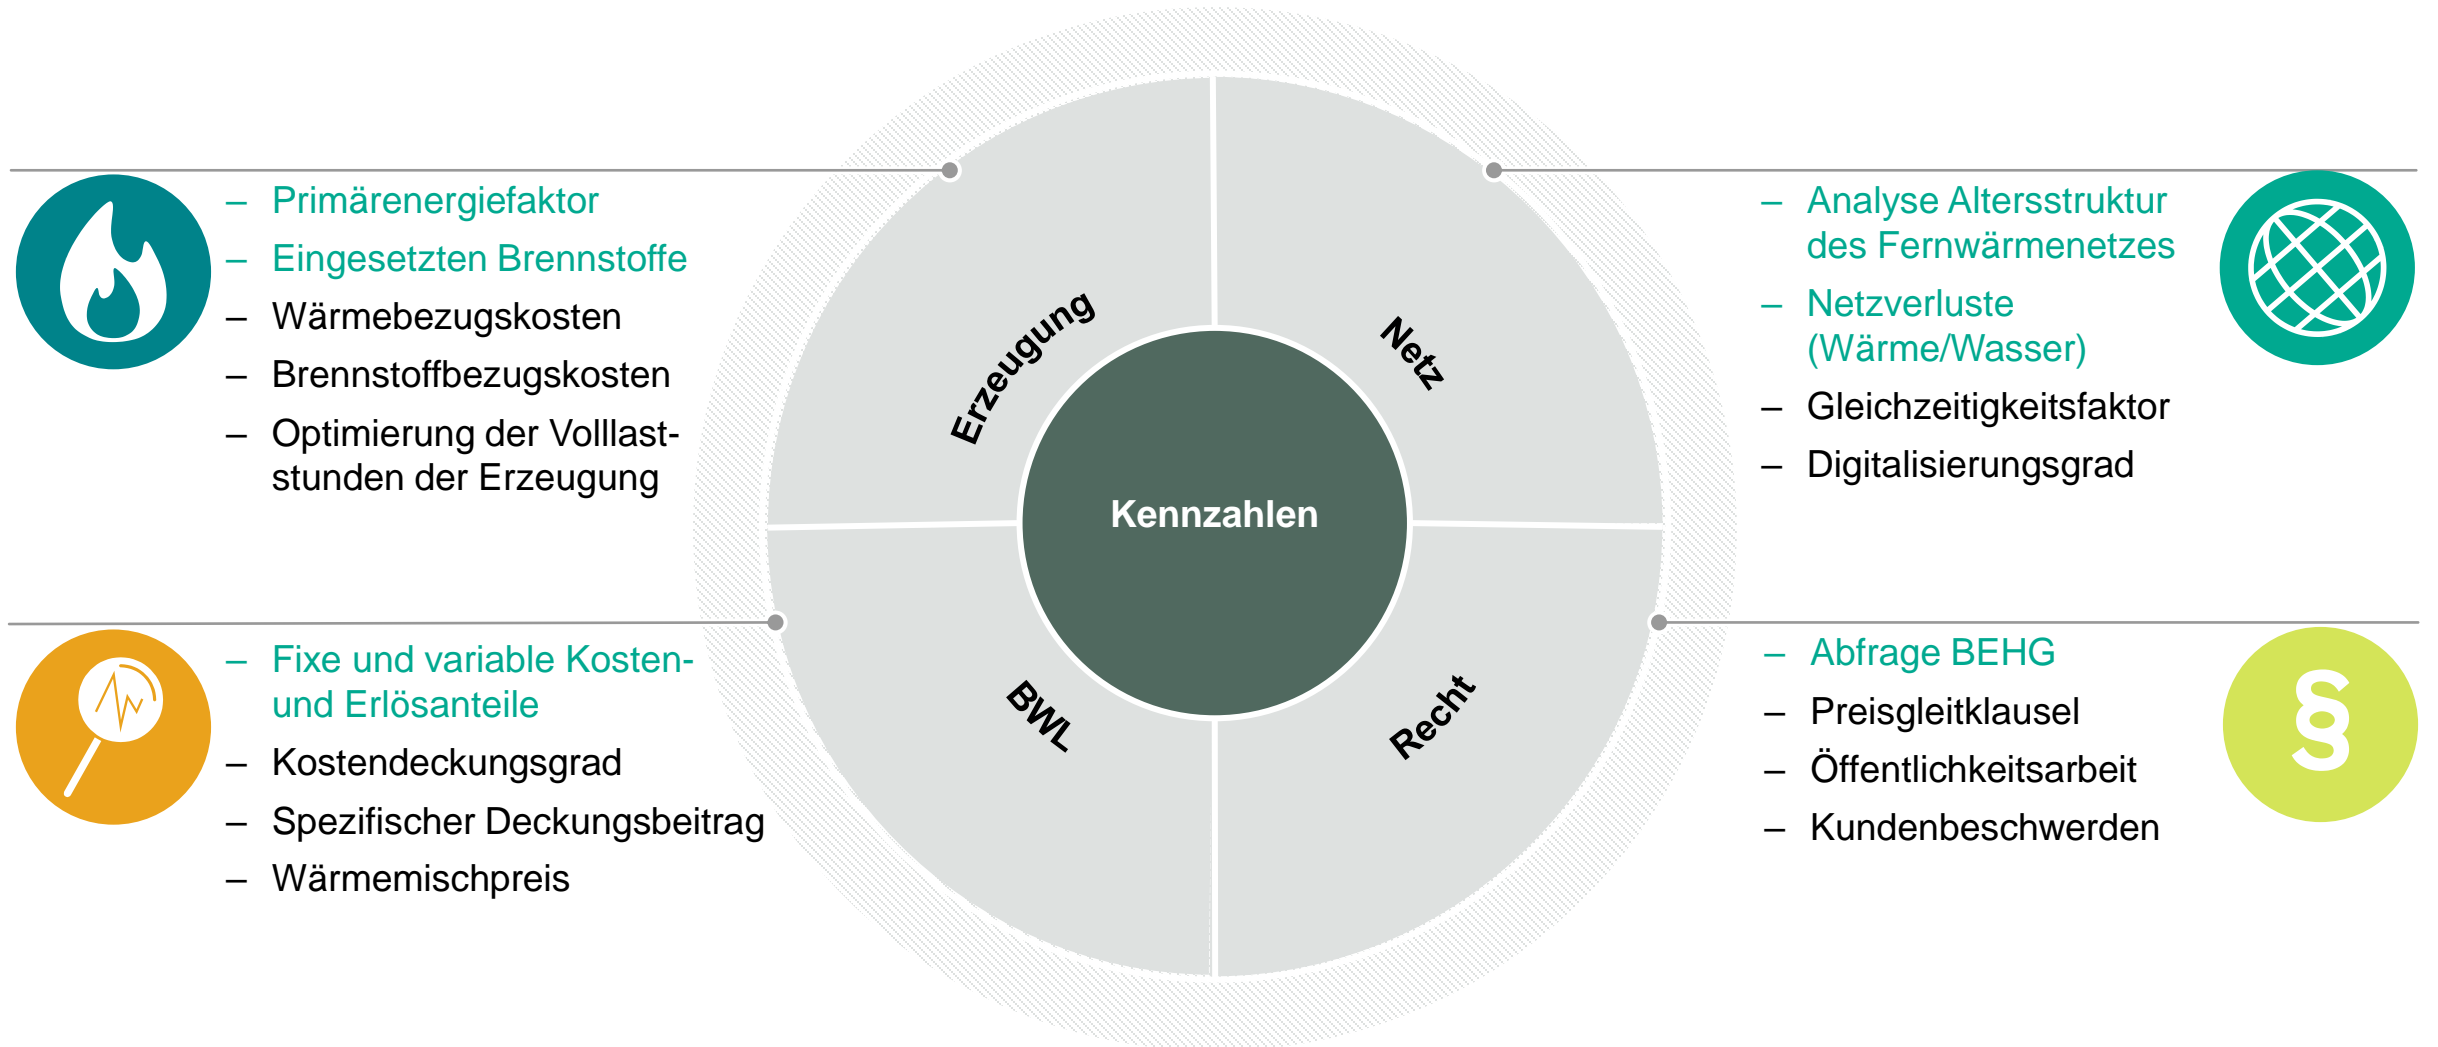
– Primärenergiefaktor
– Eingesetzten Brennstoffe
– Wärmebezugskosten
– Brennstoffbezugskosten
– Optimierung der Volllaststunden der Erzeugung

– Analyse Altersstruktur des Fernwärmenetzes
– Netzverluste (Wärme/Wasser)
– Gleichzeitigkeitsfaktor
– Digitalisierungsgrad

Erzeugung
Netz
Kennzahlen
BWL
Recht

– Fixe und variable Kosten- und Erlösanteile
– Kostendeckungsgrad
– Spezifischer Deckungsbeitrag
– Wärmemischpreis

– Abfrage BEHG
– Preisgleitklausel
– Öffentlichkeitsarbeit
– Kundenbeschwerden

§